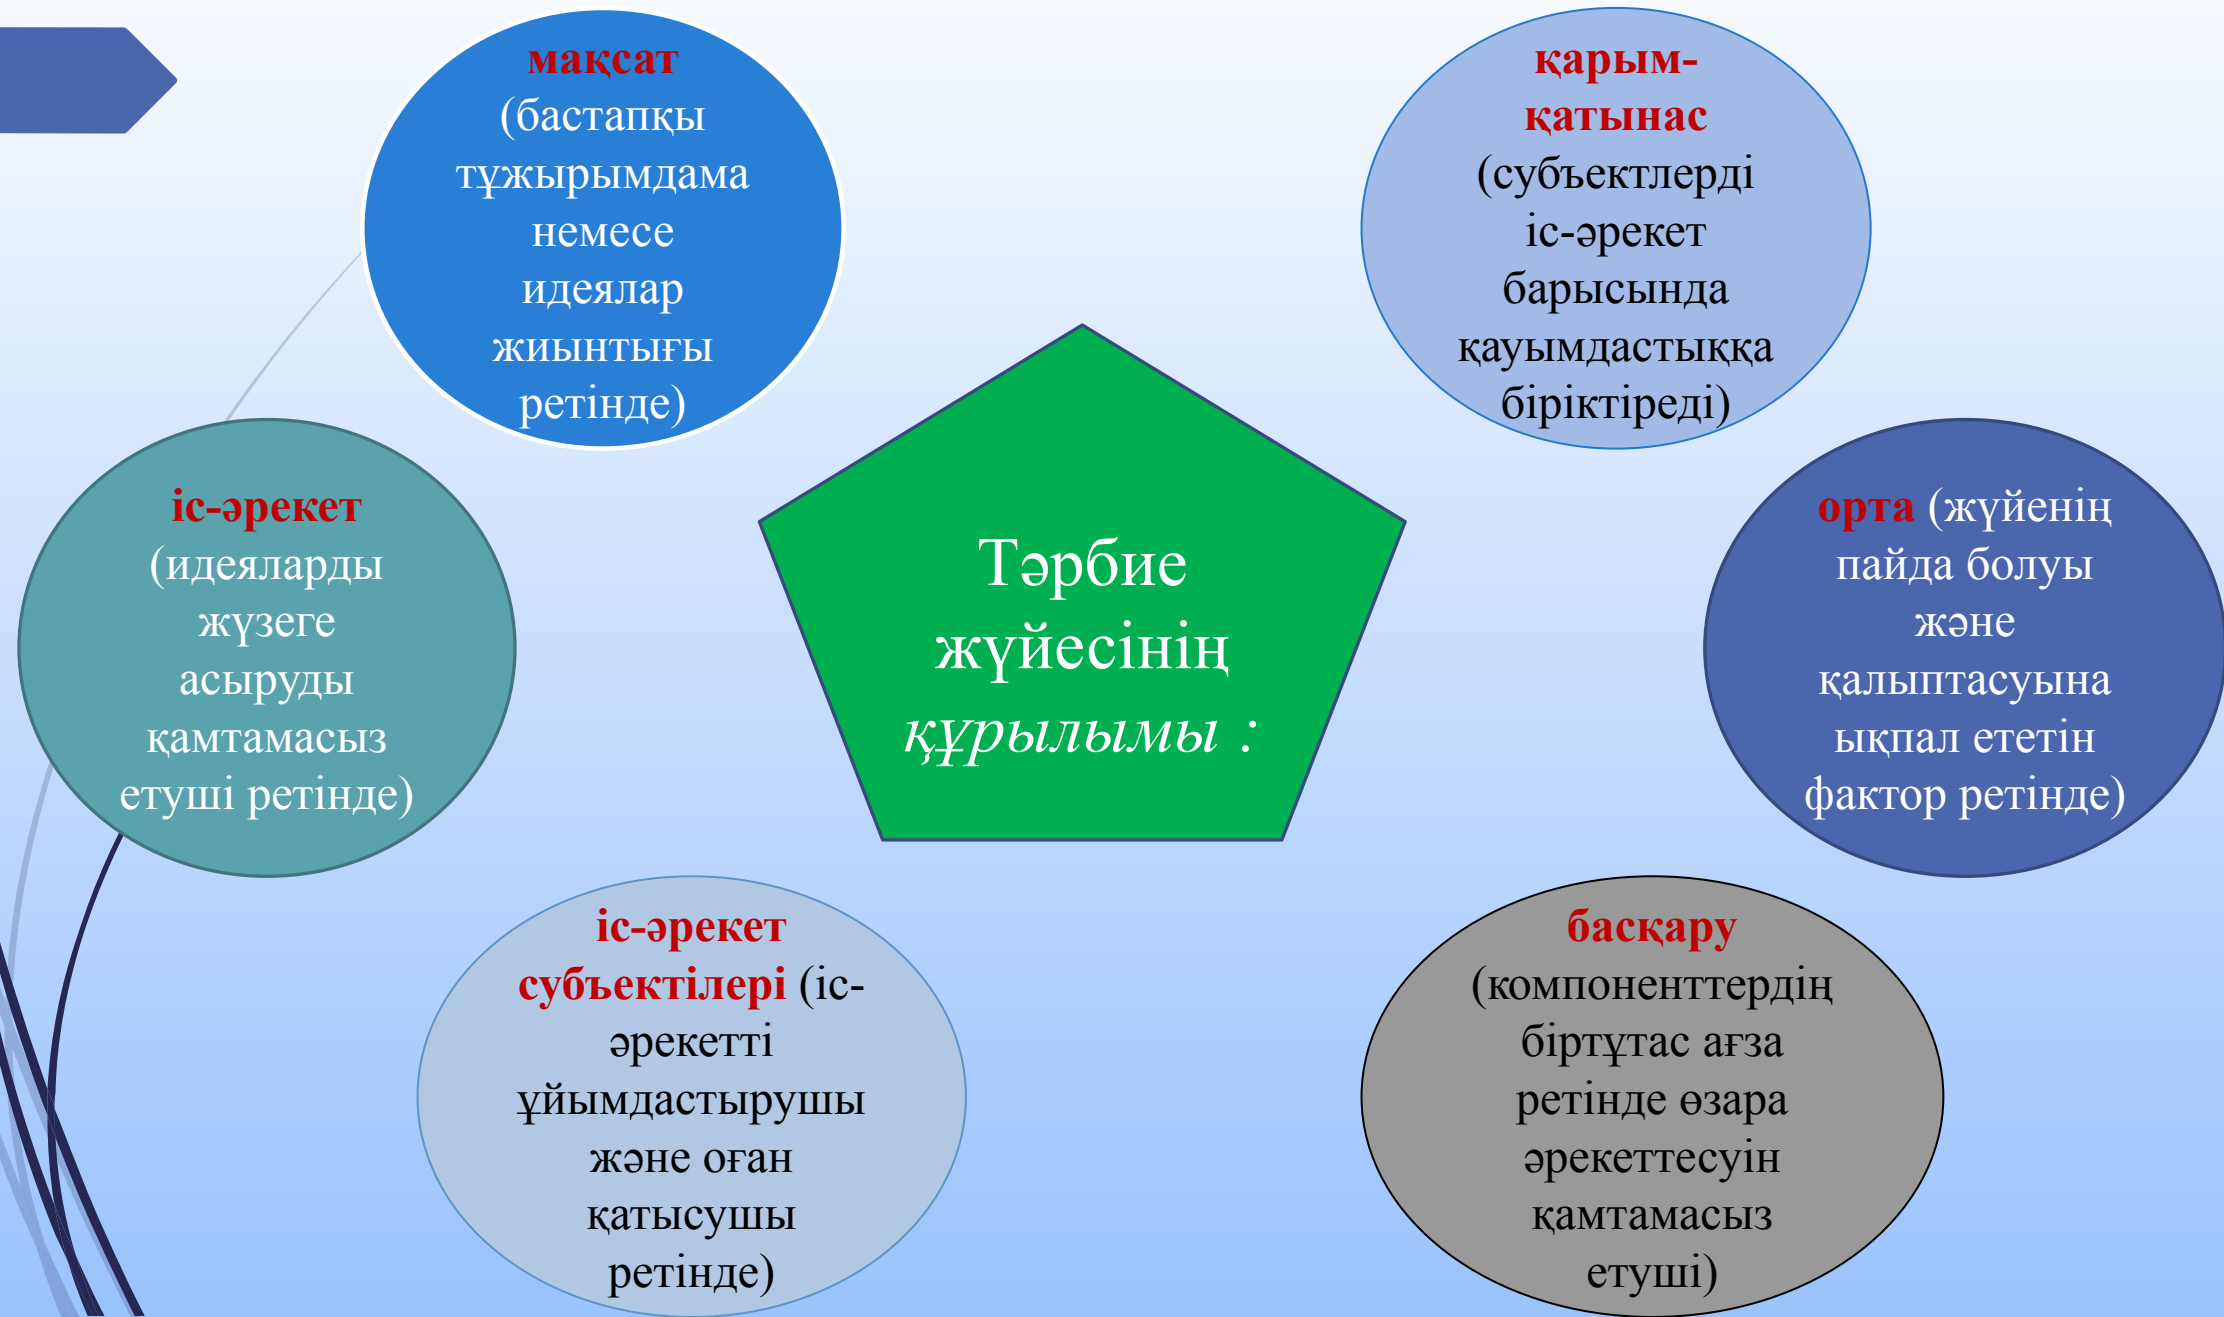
мақсат (бастапқы тұжырымдама немесе идеялар жиынтығы ретінде)

қарым-қатынас (субъектлерді іс-әрекет барысында қауымдастыққа біріктіреді)

Тәрбие жүйесінің құрылымы :

іс-әрекет (идеяларды жүзеге асыруды қамтамасыз етуші ретінде)

орта (жүйенің пайда болуы және қалыптасуына ықпал ететін фактор ретінде)

іс-әрекет субъектілері (іс-әрекетті ұйымдастырушы және оған қатысушы ретінде)

басқару (компоненттердің біртұтас ағза ретінде өзара әрекеттесуін қамтамасыз етуші)